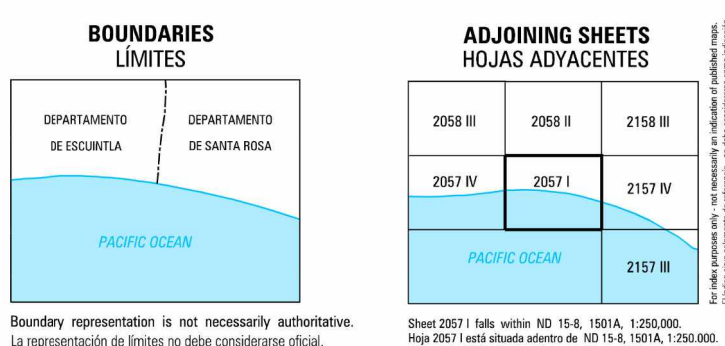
BOUNDARIES
LÍMITES

DEPARTAMENTO DE ESCUINTLA

DEPARTAMENTO DE SANTA ROSA

PACIFIC OCEAN

Boundary representation is not necessarily authoritative.
La representación de límites no debe considerarse oficial.

ADJOINING SHEETS
HOJAS ADYACENTES

| 2058 III | 2058 II | 2158 III |
|---|---|---|
| 2057 IV | 2057 I | 2157 IV |
| PACIFIC OCEAN | | 2157 III |

Sheet 2057 I falls within ND 15-8, 1501A, 1:250,000.
Hoja 2057 I está situada adentro de ND 15-8, 1501A, 1:250.000.

For index purposes only - not necessarily an indication of published maps.
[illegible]